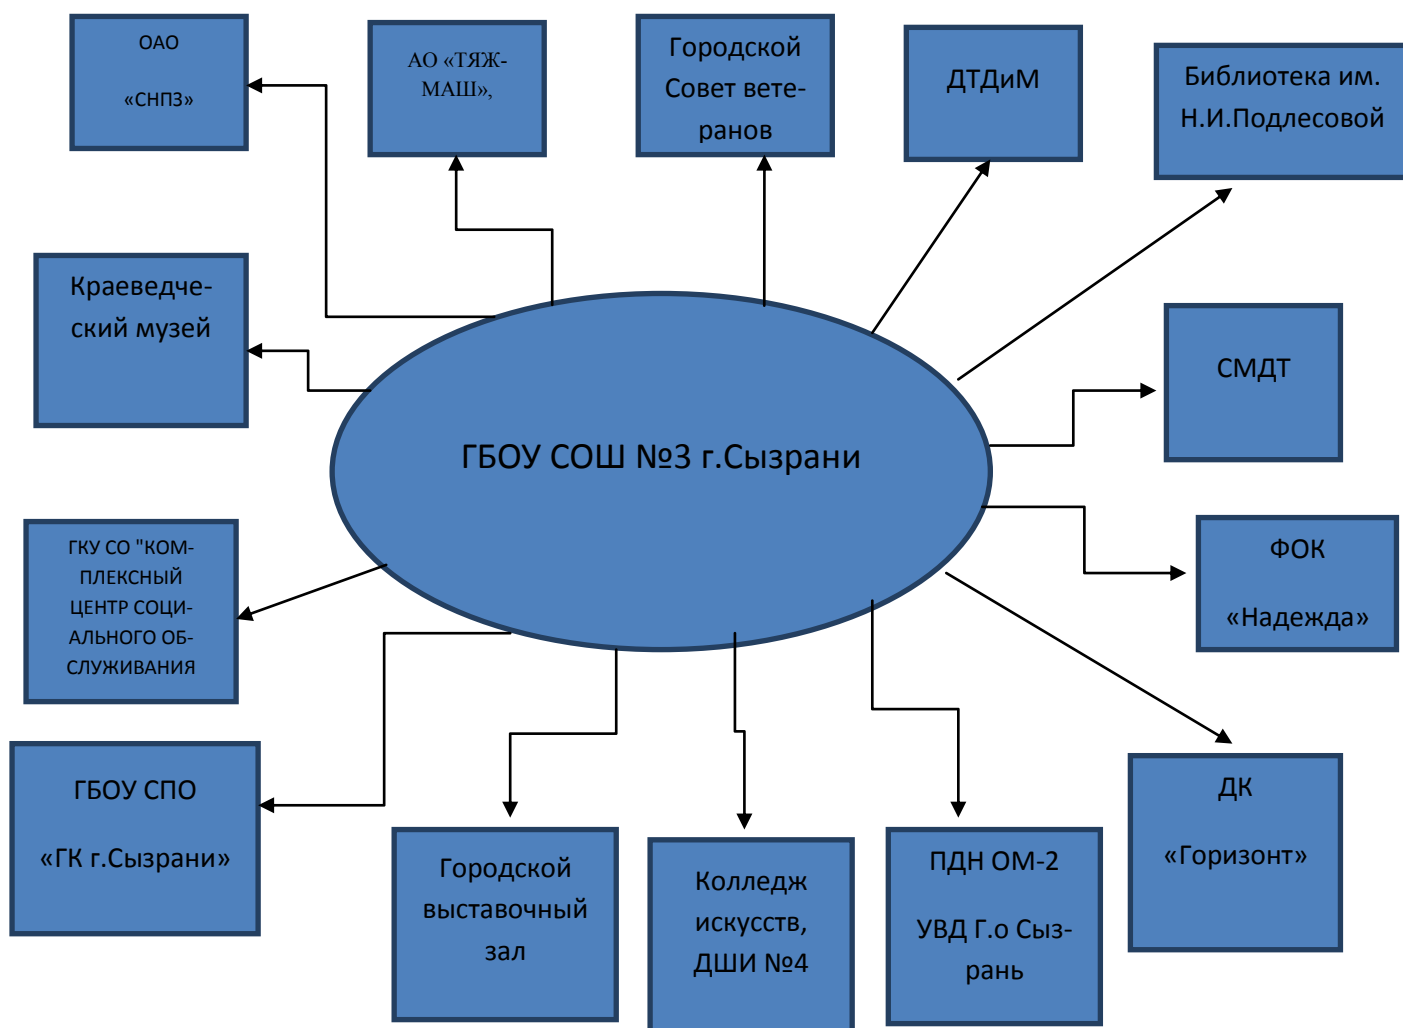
ОАО

«СНПЗ»

АО «ТЯЖМАШ»,

Городской Совет ветеранов

ДТДиМ

Библиотека им. Н.И.Подлесовой

Краеведческий музей

СМДТ

ГБОУ СОШ №3 г.Сызрани

ГКУ СО "КОМПЛЕКСНЫЙ ЦЕНТР СОЦИАЛЬНОГО ОБСЛУЖИВАНИЯ

ФОК

«Надежда»

ГБОУ СПО

«ГК г.Сызрани»

ДК

«Горизонт»

Городской выставочный зал

Колледж искусств, ДШИ №4

ПДН ОМ-2

УВД Г.о Сызрань